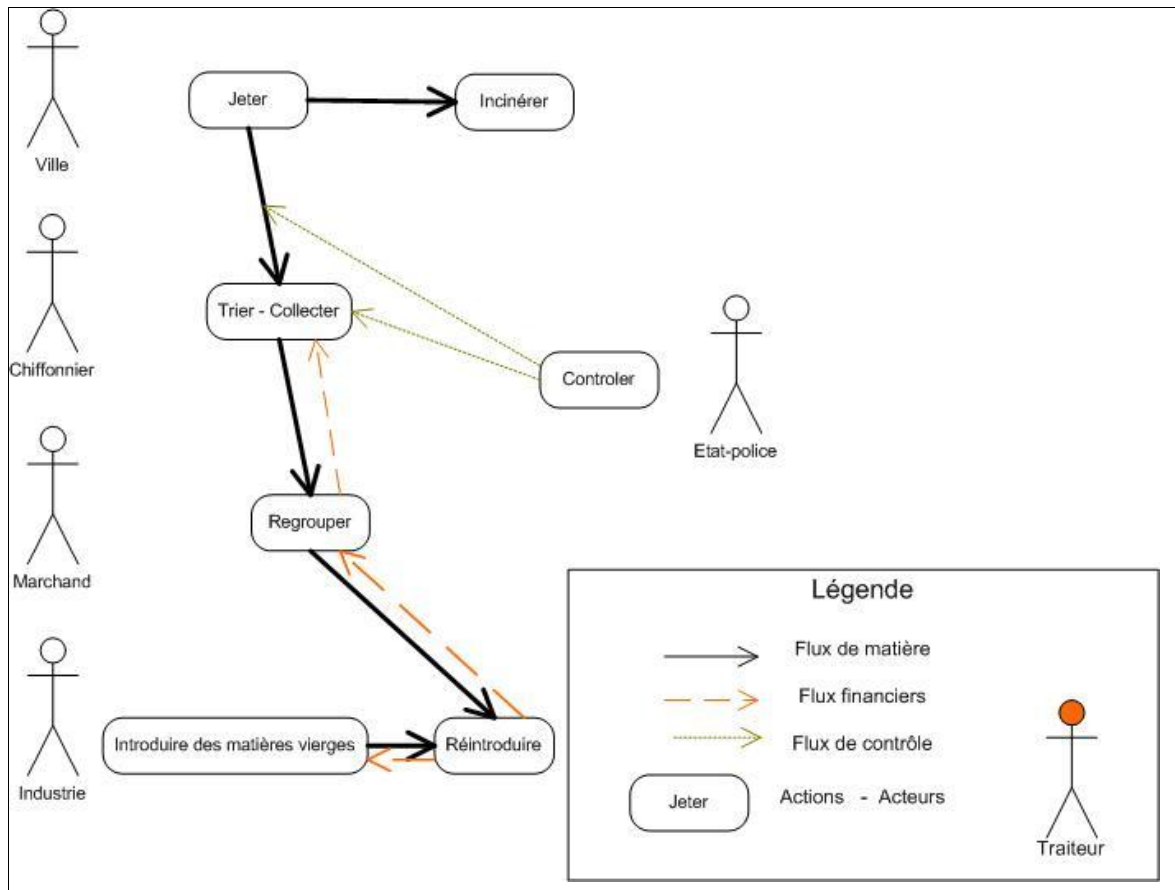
Ville

Chiffonnier

Marchand

Industrie

Jeter

Incinérer

Trier - Collecter

Controler

Etat-police

Regrouper

Introduire des matières vierges

Réintroduire

Légende

Flux de matière

Flux financiers

Flux de contrôle

Jeter

Actions - Acteurs

Traiteur